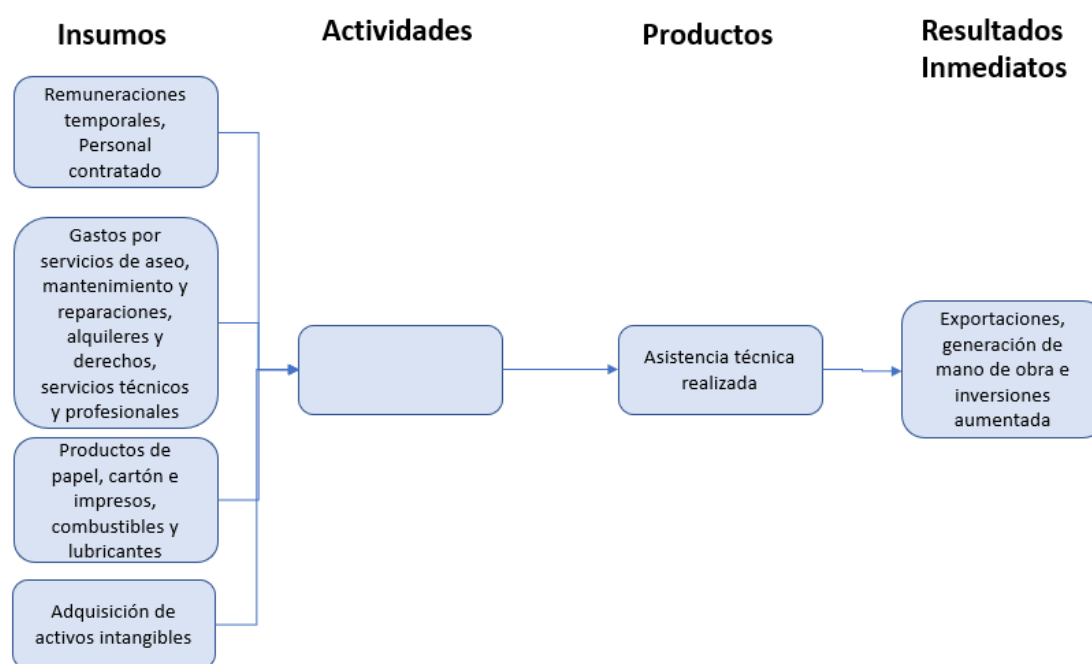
Insumos

Actividades

Productos

Resultados Inmediatos

Remuneraciones temporales, Personal contratado

Gastos por servicios de aseo, mantenimiento y reparaciones, alquileres y derechos, servicios técnicos y profesionales

Productos de papel, cartón e impresos, combustibles y lubricantes

Adquisición de activos intangibles

Asistencia técnica realizada

Exportaciones, generación de mano de obra e inversiones aumentada